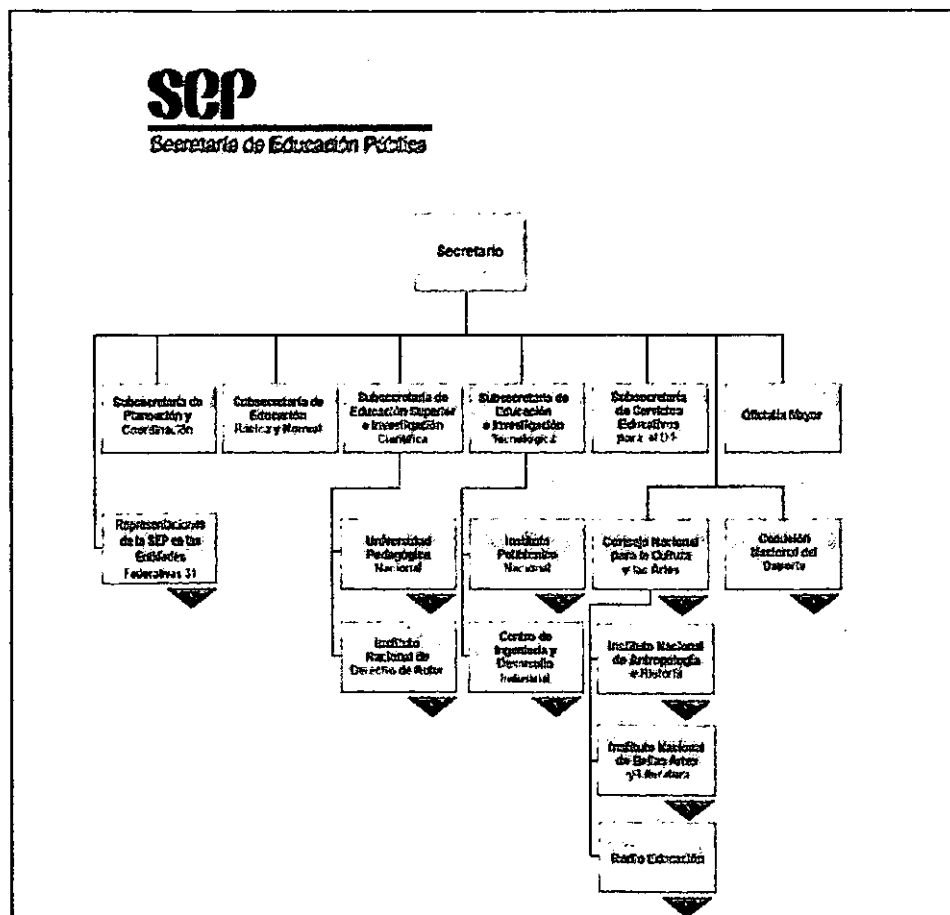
SEP
Secretaría de Educación Pública

Secretario

Subsecretaría de Planeación y Coordinación

Subsecretaría de Educación Básica y Normal

Subsecretaría de Educación Superior e Investigación Científica

Subsecretaría de Educación e Investigación Tecnológica

Subsecretaría de Servicios Educativos para el D.F.

Oficialía Mayor

Representaciones de la SEP en las Entidades Federativas 31

Universidad Pedagógica Nacional

Instituto Nacional de Derecho de Autor

Instituto Politécnico Nacional

Centro de Ingeniería y Desarrollo Industrial

Consejo Nacional para la Cultura y las Artes

Comisión Nacional del Deporte

Instituto Nacional de Antropología e Historia

Instituto Nacional de Bellas Artes y Literatura

Radio Educación